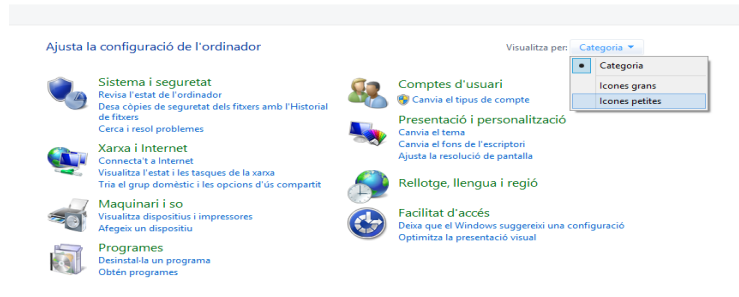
Ajusta la configuració de l'ordinador

Visualitza per: Categoria ▾

Categoria
Icones grans
Icones petites

Sistema i seguretat
Revisa l'estat de l'ordinador
Desa còpies de seguretat dels fitxers amb l'Historial de fitxers
Cerca i resol problemes

Xarxa i Internet
Connecta't a Internet
Visualitza l'estat i les tasques de la xarxa
Tria el grup domèstic i les opcions d'ús compartit

Maquinari i so
Visualitza dispositius i impressores
Afegeix un dispositiu

Programes
Desinstal·la un programa
Obtén programes

Comptes d'usuari
Canvia el tipus de compte

Presentació i personalització
Canvia el tema
Canvia el fons de l'escriptori
Ajusta la resolució de pantalla

Rellotge, llengua i regió

Facilitat d'accés
Deixa que el Windows suggereixi una configuració
Optimitza la presentació visual